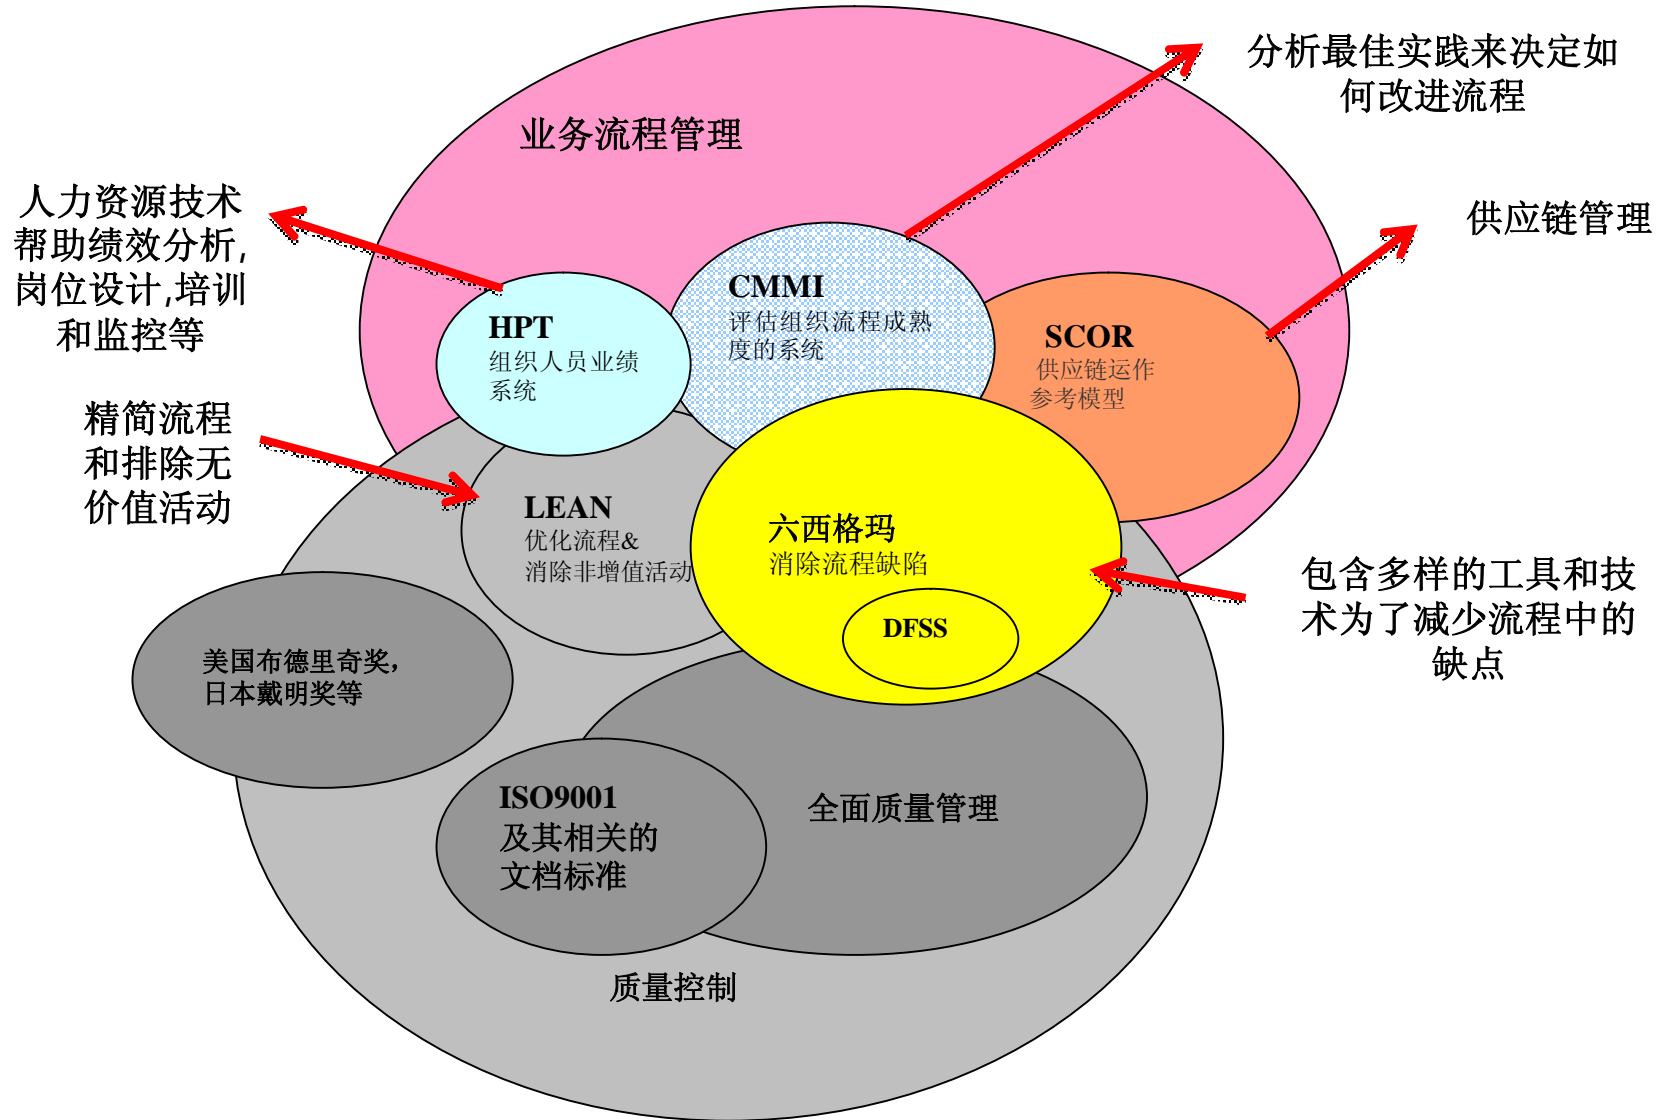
分析最佳实践来决定如何改进流程

业务流程管理

人力资源技术帮助绩效分析,岗位设计,培训和监控等

供应链管理

CMMI
评估组织流程成熟度的系统

HPT
组织人员业绩系统

SCOR
供应链运作参考模型

精简流程和排除无价值活动

LEAN
优化流程&消除非增值活动

六西格玛
消除流程缺陷

DFSS

包含多样的工具和技术为了减少流程中的缺点

美国布德里奇奖,日本戴明奖等

ISO9001
及其相关的文档标准

全面质量管理

质量控制